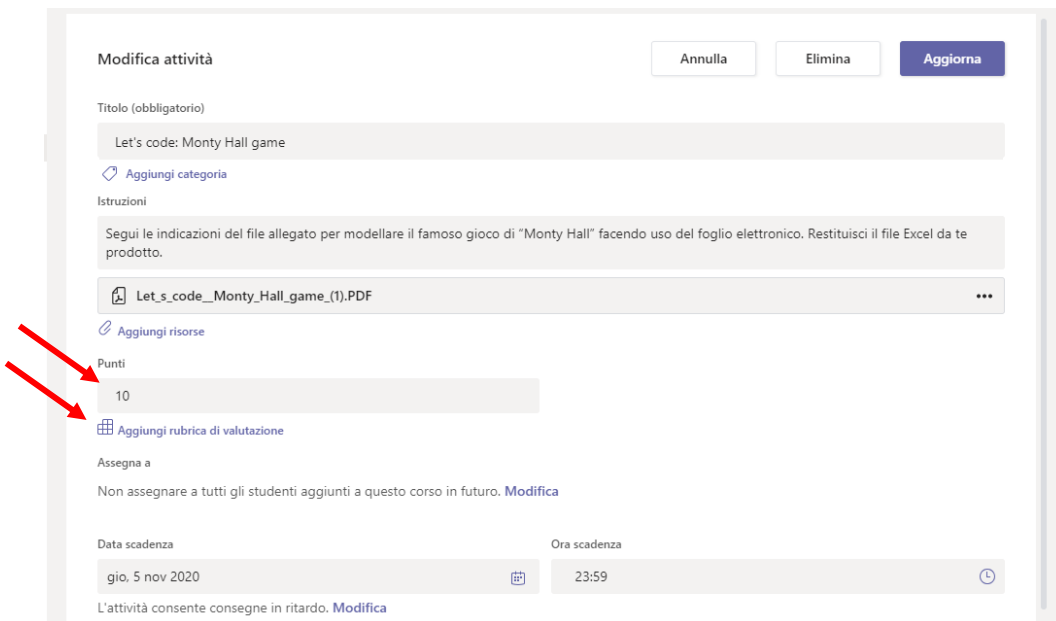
Modifica attività

Annulla

Elimina

Aggiorna

Titolo (obbligatorio)

Let's code: Monty Hall game

Aggiungi categoria

Istruzioni

Segui le indicazioni del file allegato per modellare il famoso gioco di "Monty Hall" facendo uso del foglio elettronico. Restituisci il file Excel da te prodotto.

Let_s_code__Monty_Hall_game_(1).PDF

...

Aggiungi risorse

Punti

10

Aggiungi rubrica di valutazione

Assegna a

Non assegnare a tutti gli studenti aggiunti a questo corso in futuro. Modifica

Data scadenza

gio, 5 nov 2020

Ora scadenza

23:59

L'attività consente consegne in ritardo. Modifica